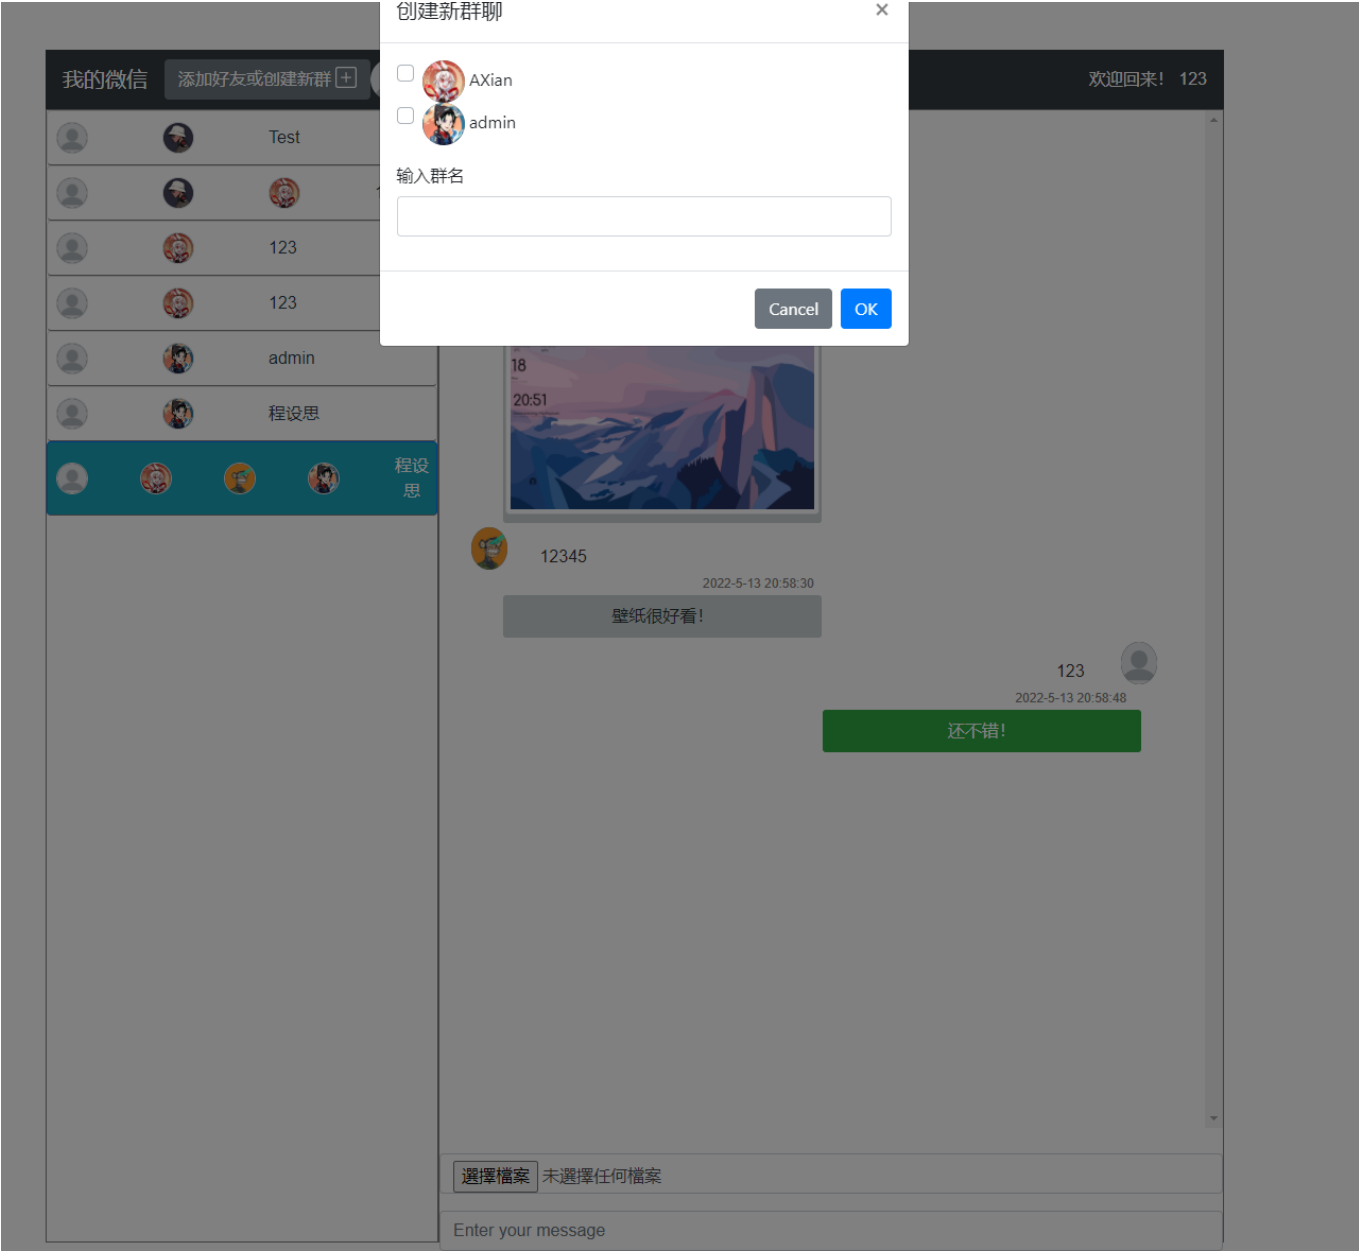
创建新群聊
×
AXian
admin
输入群名
Cancel
OK

我的微信
添加好友或创建新群 +
欢迎回来! 123

Test
123
123
admin
程设思
程设思

18
20:51

12345
2022-5-13 20:58:30
壁纸很好看!

123
2022-5-13 20:58:48
还不错!

選擇檔案 未選擇任何檔案
Enter your message